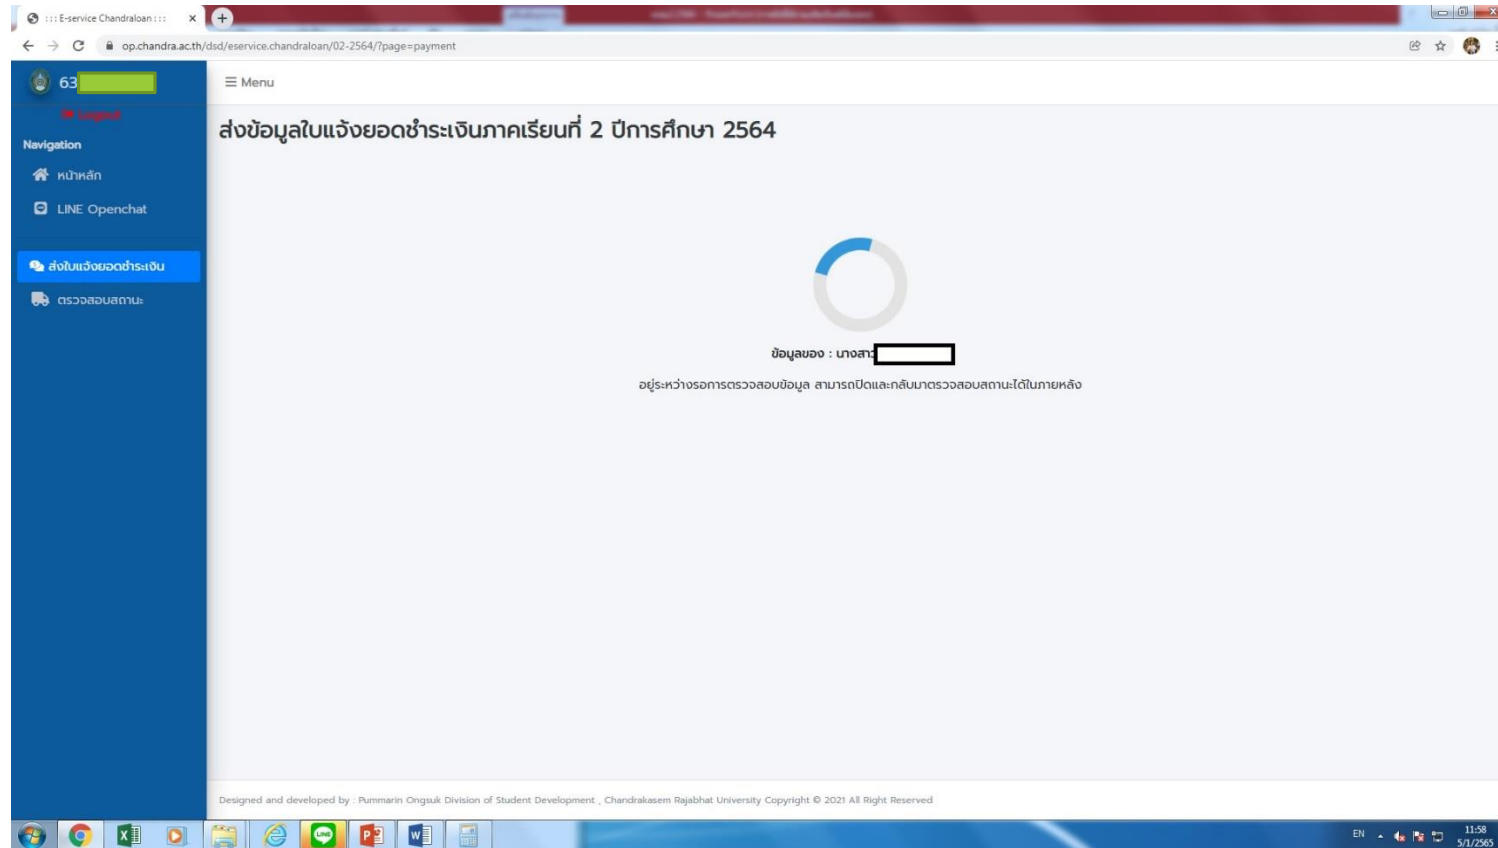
::: E-service Chandraloan :::

op.chandra.ac.th/dsd/eservice.chandraloan/02-2564/?page=payment

63

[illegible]

Navigation

หน้าหลัก

LINE Openchat

ส่งใบแจ้งยอดชำระเงิน

ตรวจสอบสถานะ

≡ Menu

ส่งข้อมูลใบแจ้งยอดชำระเงินภาคเรียนที่ 2 ปีการศึกษา 2564

ข้อมูลของ : นางสาว

อยู่ระหว่างรอการตรวจสอบข้อมูล สามารถปิดและกลับมาตรวจสอบสถานะได้ในภายหลัง

Designed and developed by : Pummarin Ongsuk Division of Student Development , Chandrakasem Rajabhat University Copyright © 2021 All Right Reserved

EN

11:58
5/1/2565